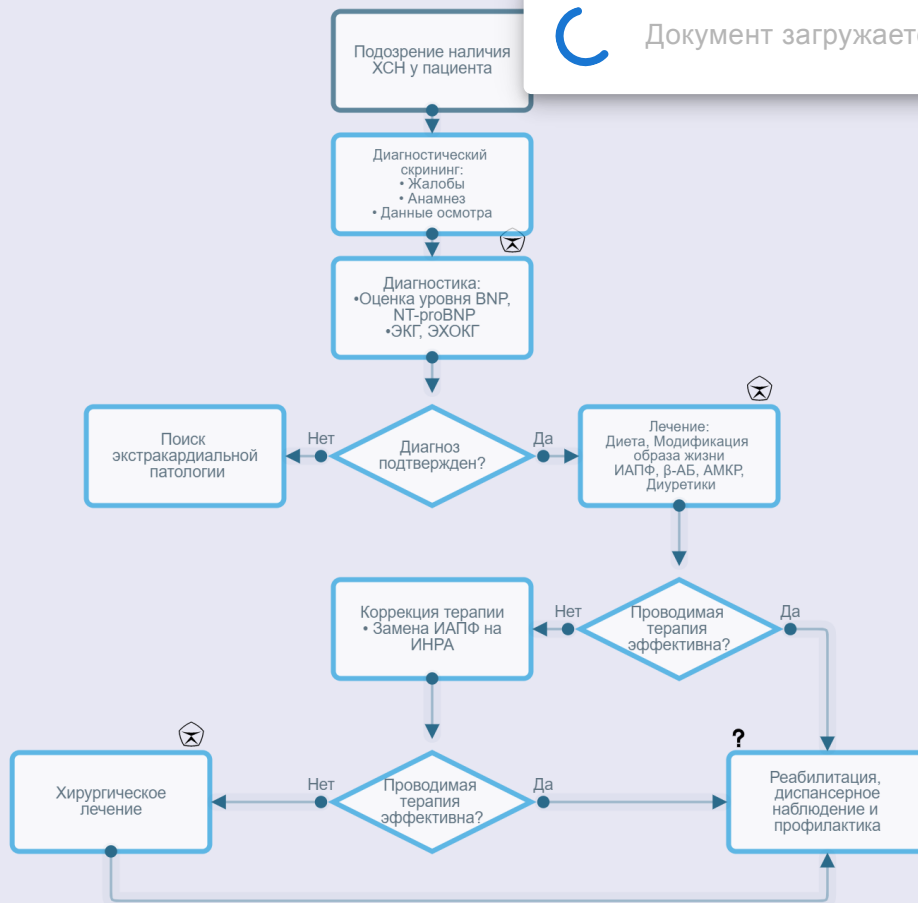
Документ загружаетс

Подозрение наличия ХСН у пациента

Диагностический скрининг:
• Жалобы
• Анамнез
• Данные осмотра

Диагностика:
•Оценка уровня BNP, NT-proBNP
•ЭКГ, ЭХОКГ

Поиск экстракардиальной патологии

Нет

Диагноз подтвержден?

Да

Лечение:
Диета, Модификация образа жизни
ИАПФ, β-АБ, АМКР, Диуретики

Коррекция терапии
• Замена ИАПФ на ИНРА

Нет

Проводимая терапия эффективна?

Да

Хирургическое лечение

Нет

Проводимая терапия эффективна?

Да

?

Реабилитация, диспансерное наблюдение и профилактика